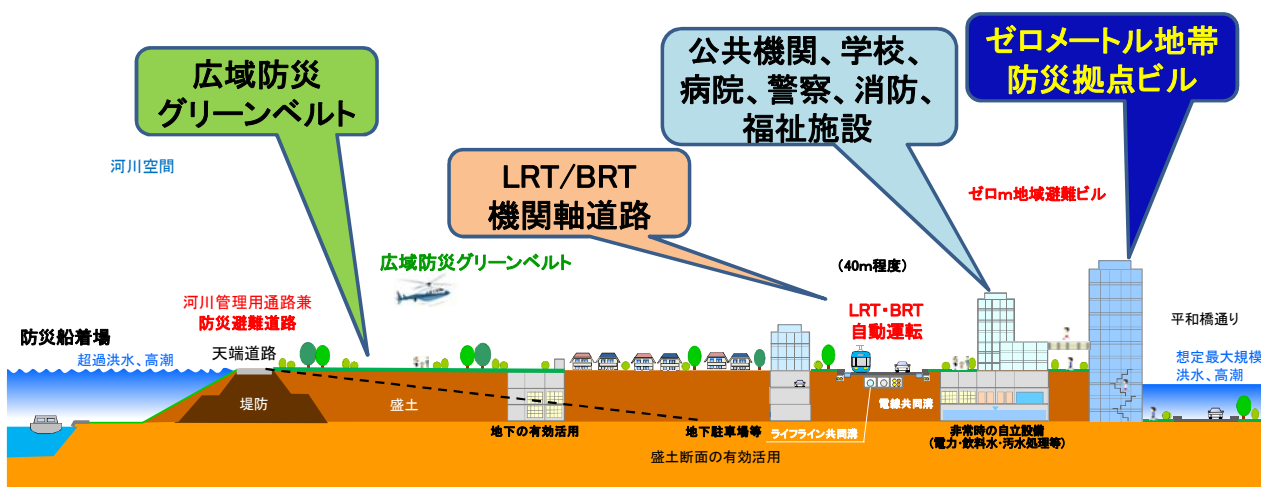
広域防災
グリーンベルト

公共機関、学校、
病院、警察、消防、
福祉施設

ゼロメートル地帯
防災拠点ビル

河川空間

LRT/BRT
機関軸道路

ゼロm地域避難ビル

広域防災グリーンベルト

（40m程度）

河川管理用通路兼
防災避難道路

LRT・BRT
自動運転

平和橋通り

防災船着場

超過洪水、高潮

天端道路

想定最大規模
洪水、高潮

堤防

盛土

電線共同溝

地下の有効活用

地下駐車場等

ライフライン共同溝

非常時の自立設備
（電力・飲料水・汚水処理等）

盛土断面の有効活用